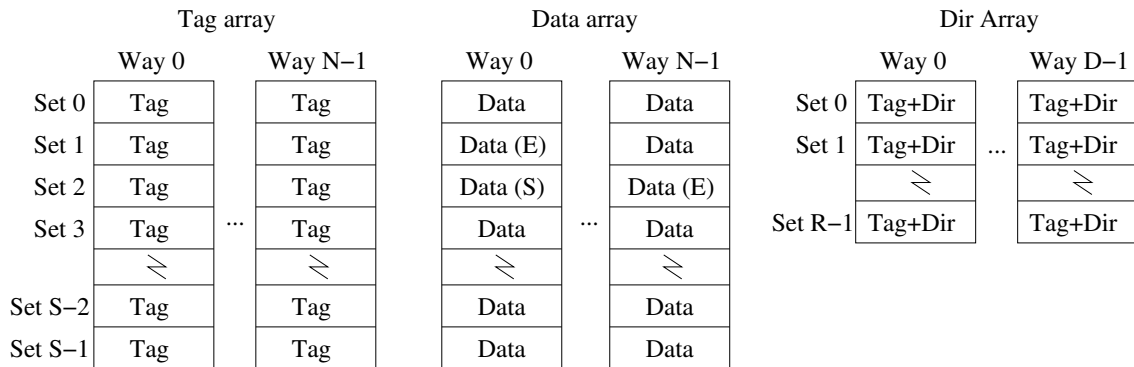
Tag array

| | Way 0 | | Way N−1 |
|---|---|---|---|
| Set 0 | Tag | | Tag |
| Set 1 | Tag | | Tag |
| Set 2 | Tag | | Tag |
| Set 3 | Tag | ... | Tag |
| | | | |
| Set S−2 | Tag | | Tag |
| Set S−1 | Tag | | Tag |

Data array

| Way 0 | | Way N−1 |
|---|---|---|
| Data | | Data |
| Data (E) | | Data |
| Data (S) | | Data (E) |
| Data | ... | Data |
| | | |
| Data | | Data |
| Data | | Data |

Dir Array

| | Way 0 | | Way D−1 |
|---|---|---|---|
| Set 0 | Tag+Dir | | Tag+Dir |
| Set 1 | Tag+Dir | ... | Tag+Dir |
| | | | |
| Set R−1 | Tag+Dir | | Tag+Dir |